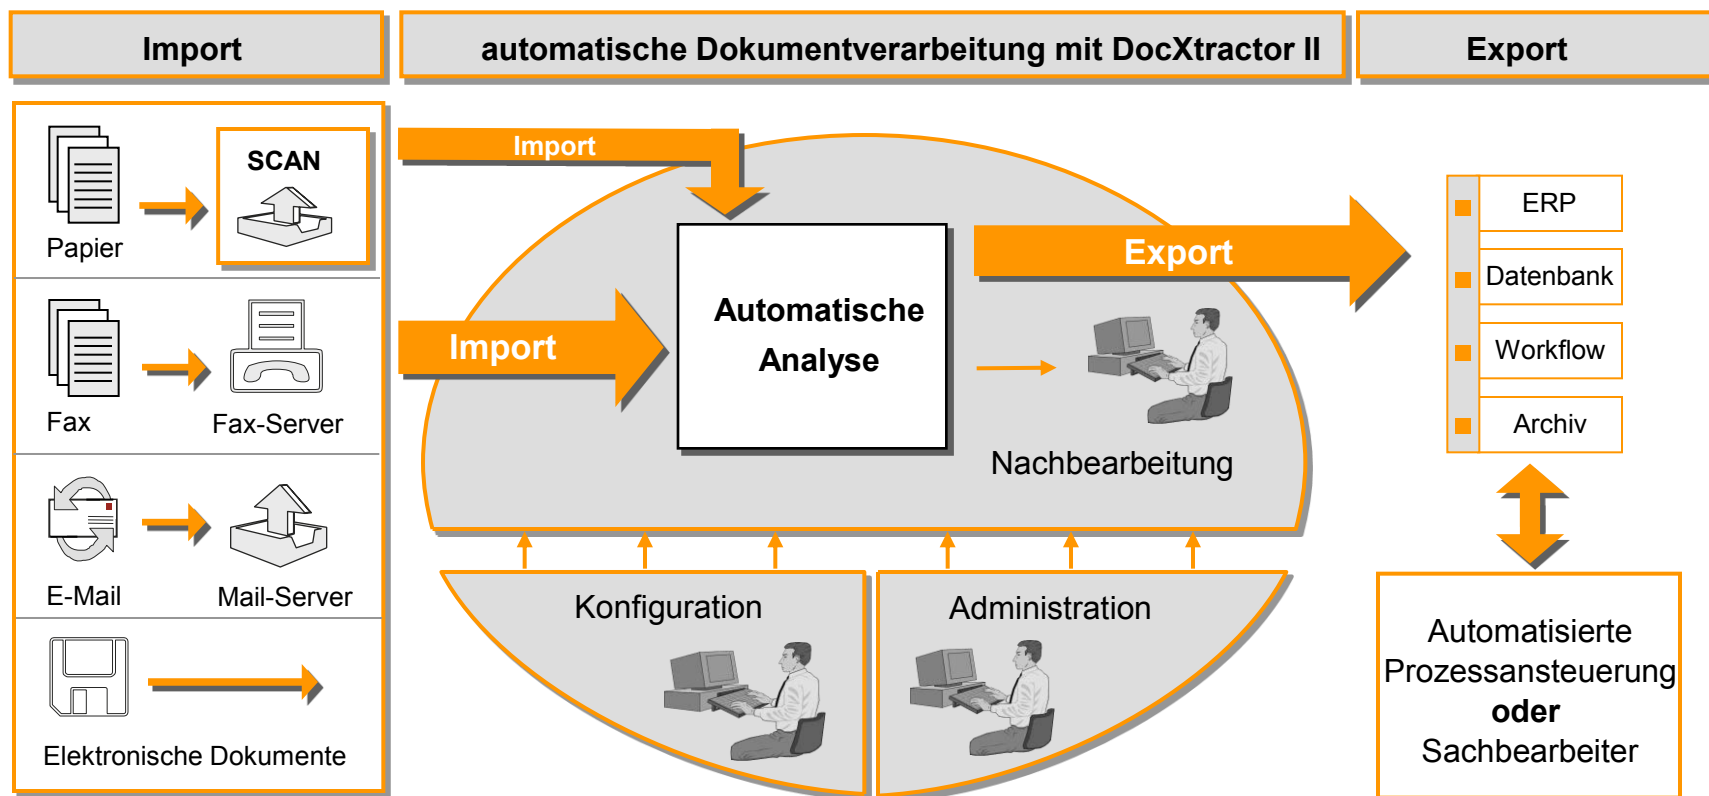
Import

automatische Dokumentverarbeitung mit DocXtractor II

Export

SCAN

Papier

Fax

Fax-Server

E-Mail

Mail-Server

Elektronische Dokumente

Import

Import

Automatische Analyse

Export

Nachbearbeitung

Konfiguration

Administration

ERP

Datenbank

Workflow

Archiv

Automatisierte Prozessansteuerung **oder** Sachbearbeiter